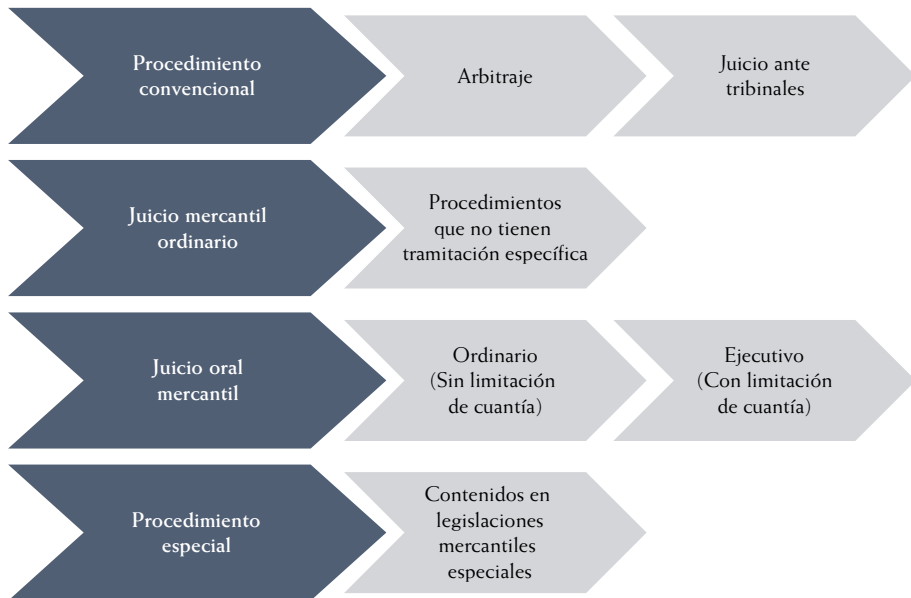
Procedimiento convencional

Arbitraje

Juicio ante tribinales

Juicio mercantil ordinario

Procedimientos que no tienen tramitación específica

Juicio oral mercantil

Ordinario (Sin limitación de cuantía)

Ejecutivo (Con limitación de cuantía)

Procedimiento especial

Contenidos en legislaciones mercantiles especiales